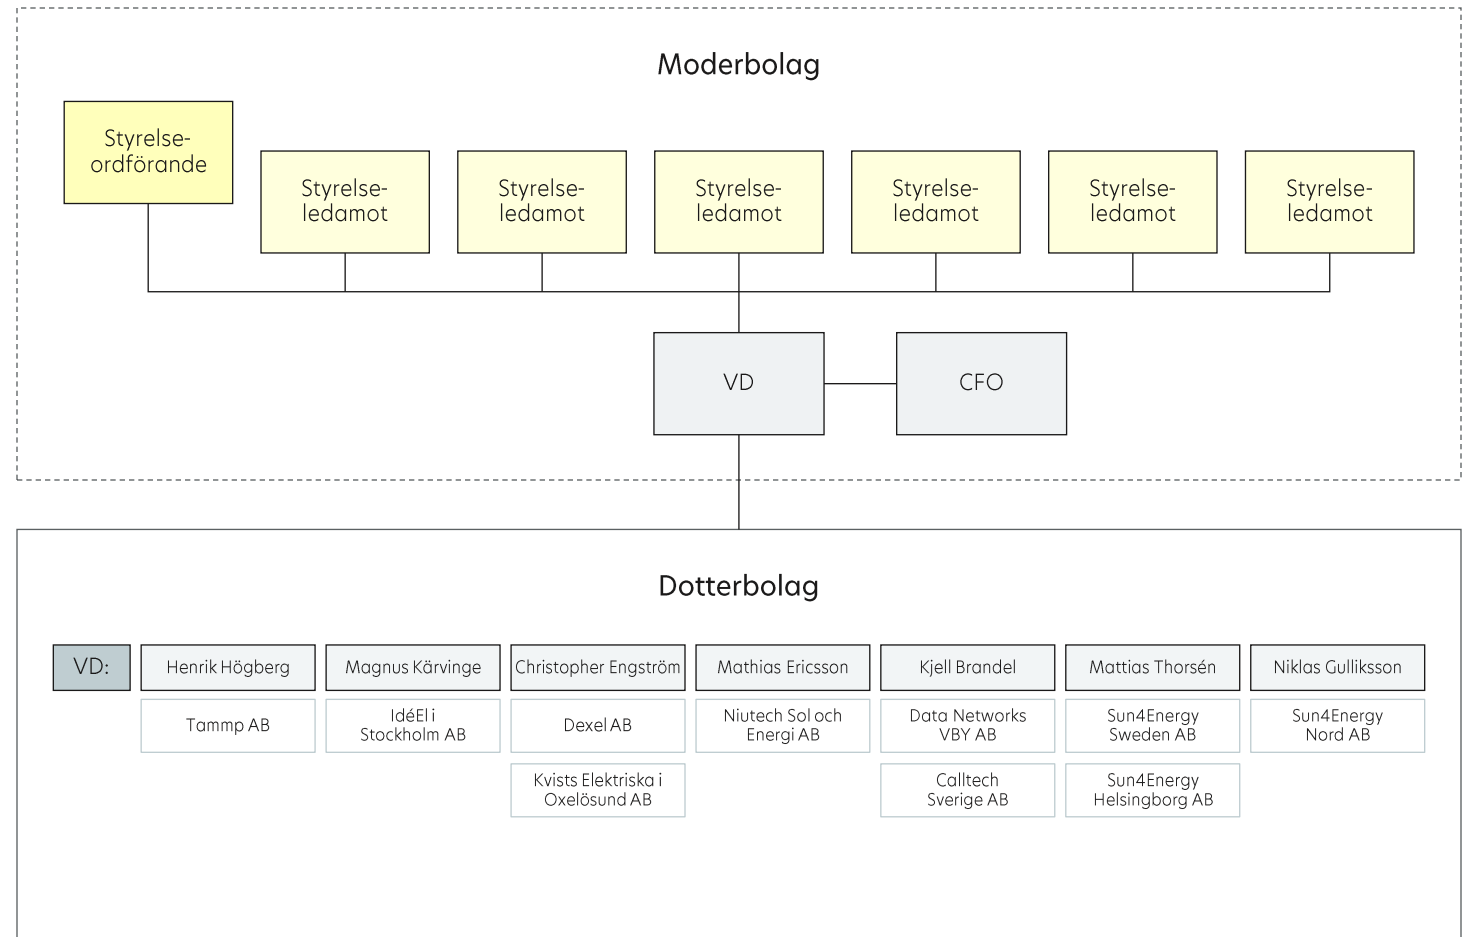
Moderbolag

Styrelse-ordförande

Styrelse-ledamot

Styrelse-ledamot

Styrelse-ledamot

Styrelse-ledamot

Styrelse-ledamot

Styrelse-ledamot

VD

CFO

Dotterbolag

| VD: | Henrik Högberg | Magnus Kärvinge | Christopher Engström | Mathias Ericsson | Kjell Brandel | Mattias Thorsén | Niklas Gulliksson |
|---|---|---|---|---|---|---|---|
| | Tammp AB | IdéEl i Stockholm AB | Dexel AB | Niutech Sol och Energi AB | Data Networks VBY AB | Sun4Energy Sweden AB | Sun4Energy Nord AB |
| | | | Kvists Elektriska i Oxelösund AB | | Calltech Sverige AB | Sun4Energy Helsingborg AB | |